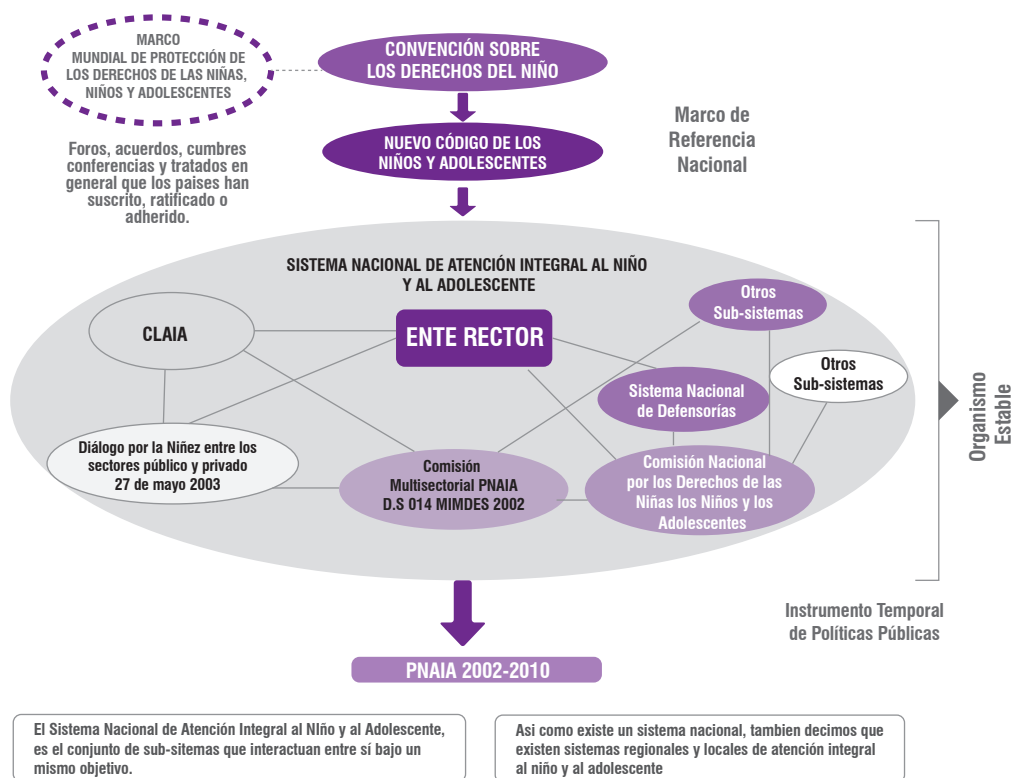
MARCO
MUNDIAL DE PROTECCIÓN DE LOS DERECHOS DE LAS NIÑAS, NIÑOS Y ADOLESCENTES

Foros, acuerdos, cumbres conferencias y tratados en general que los paises han suscrito, ratificado o adherido.

CONVENCIÓN SOBRE LOS DERECHOS DEL NIÑO

NUEVO CÓDIGO DE LOS NIÑOS Y ADOLESCENTES

Marco de Referencia Nacional

SISTEMA NACIONAL DE ATENCIÓN INTEGRAL AL NIÑO Y AL ADOLESCENTE

CLAIA

ENTE RECTOR

Otros Sub-sistemas

Otros Sub-sistemas

Sistema Nacional de Defensorías

Diálogo por la Niñez entre los sectores público y privado 27 de mayo 2003

Comisión Multisectorial PNAIA D.S 014 MIMDES 2002

Comisión Nacional por los Derechos de las Niñas los Niños y los Adolescentes

Organismo Estable

Instrumento Temporal de Políticas Públicas

PNAIA 2002-2010

El Sistema Nacional de Atención Integral al NIño y al Adolescente, es el conjunto de sub-sitemas que interactuan entre sí bajo un mismo objetivo.

Asi como existe un sistema nacional, tambien decimos que existen sistemas regionales y locales de atención integral al niño y al adolescente